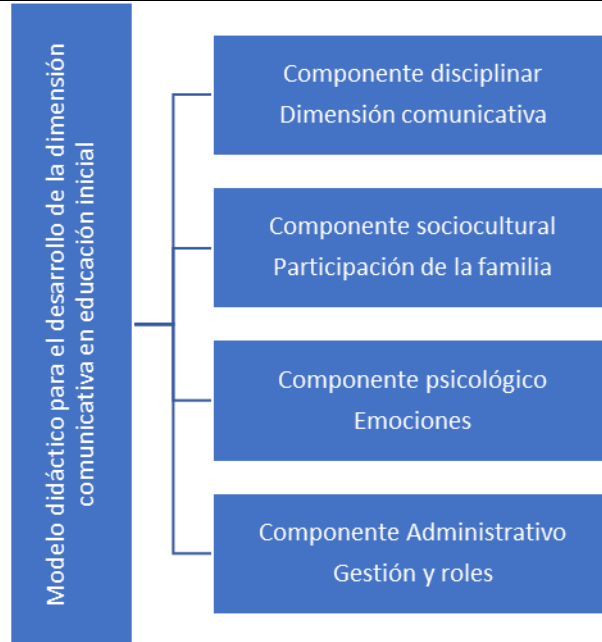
Modelo didáctico para el desarrollo de la dimensión comunicativa en educación inicial

Componente disciplinar
Dimensión comunicativa

Componente sociocultural
Participación de la familia

Componente psicológico
Emociones

Componente Administrativo
Gestión y roles